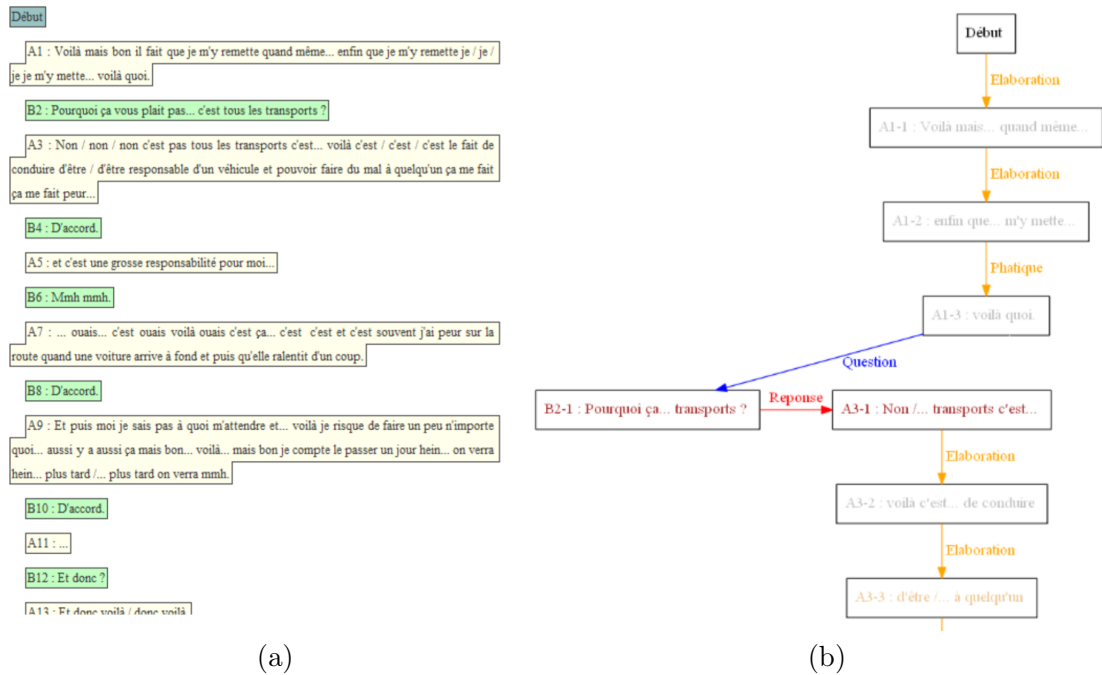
Début

A1 : Voilà mais bon il fait que je m'y remette quand même... enfin que je m'y remette je / je / je je m'y mette... voilà quoi.

B2 : Pourquoi ça vous plait pas... c'est tous les transports ?

A3 : Non / non / non c'est pas tous les transports c'est... voilà c'est / c'est / c'est le fait de conduire d'être / d'être responsable d'un véhicule et pouvoir faire du mal à quelqu'un ça me fait ça me fait peur...

B4 : D'accord.

A5 : et c'est une grosse responsabilité pour moi...

B6 : Mmh mmh.

A7 : ... ouais... c'est ouais voilà ouais c'est ça... c'est c'est et c'est souvent j'ai peur sur la route quand une voiture arrive à fond et puis qu'elle ralentit d'un coup.

B8 : D'accord.

A9 : Et puis moi je sais pas à quoi m'attendre et... voilà je risque de faire un peu n'importe quoi... aussi y a aussi ça mais bon... voilà... mais bon je compte le passer un jour hein... on verra hein... plus tard /... plus tard on verra mmh.

B10 : D'accord.

A11 : ...

B12 : Et donc ?

A13 : Et donc voilà / donc voilà

(a)

Début

Elaboration

A1-1 : Voilà mais... quand même...

Elaboration

A1-2 : enfin que... m'y mette...

Phatique

A1-3 : voilà quoi.

Question

B2-1 : Pourquoi ça... transports ?

Reponse

A3-1 : Non /... transports c'est...

Elaboration

A3-2 : voilà c'est... de conduire

Elaboration

A3-3 : d'être /... à quelqu'un

(b)